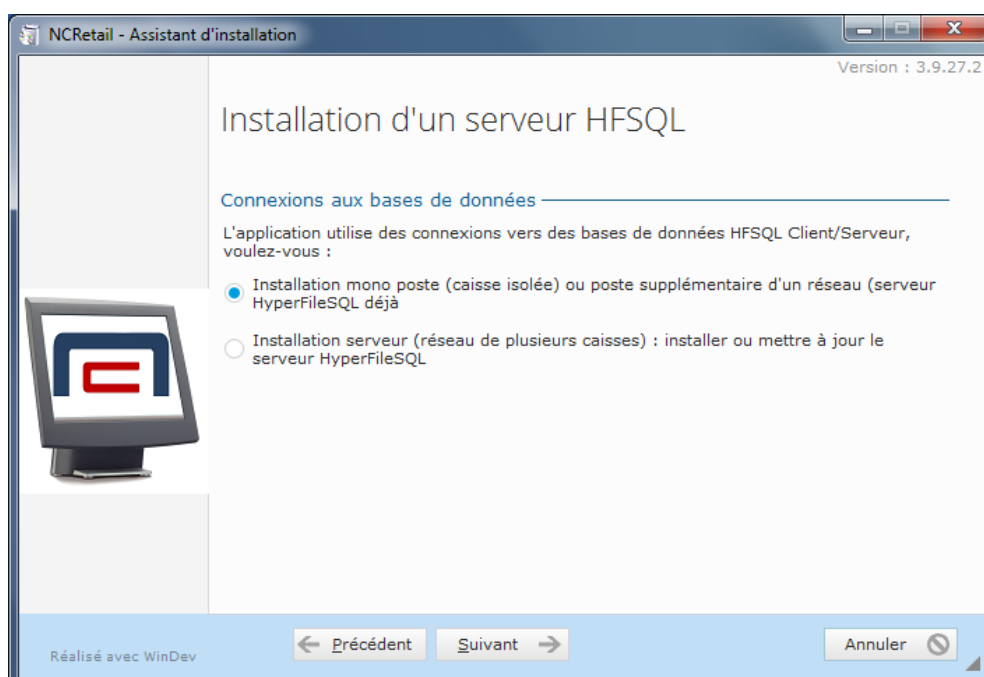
NCRetail - Assistant d'installation

Version : 3.9.27.2

Installation d'un serveur HFSQL

Connexions aux bases de données

L'application utilise des connexions vers des bases de données HFSQL Client/Serveur, voulez-vous :

Installation mono poste (caisse isolée) ou poste supplémentaire d'un réseau (serveur HyperFileSQL déjà

Installation serveur (réseau de plusieurs caisses) : installer ou mettre à jour le serveur HyperFileSQL

Réalisé avec WinDev

Précédent

Suivant

Annuler